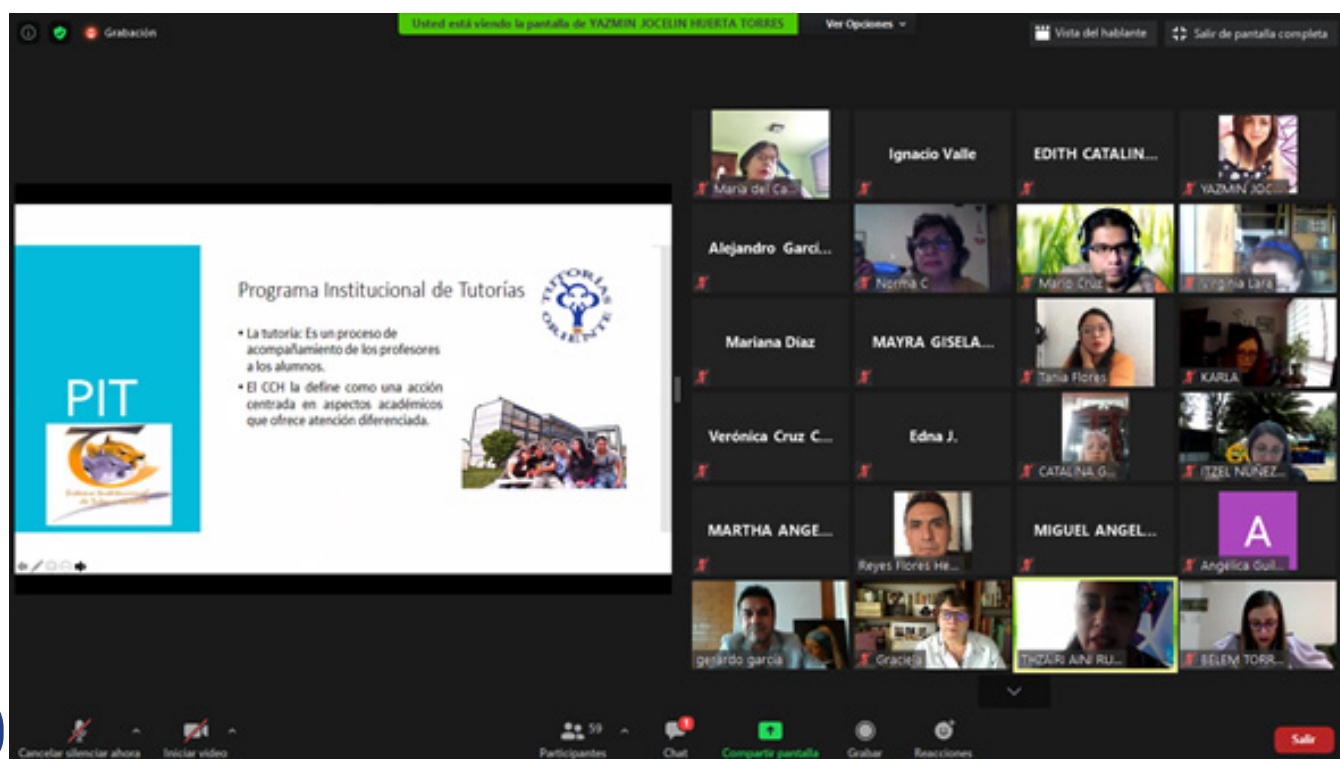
Grabación

Usted está viendo la pantalla de YAZMIN JOCELIN HUERTA TORRES

Ver Opciones

Vista del hablante

Salir de pantalla completa

PIT

Programa Institucional de Tutorías

TUTORÍAS ORIENTE

• La tutoría: Es un proceso de acompañamiento de los profesores a los alumnos.

• El CCH la define como una acción centrada en aspectos académicos que ofrece atención diferenciada.

María del Ca...

Ignacio Valle

EDITH CATALIN...

YAZMIN JOC...

Alejandro Garci...

Norma C

Mario Cruz

Virginia Lara

Mariana Díaz

MAYRA GISELA...

Tania Flores

KARLA

Verónica Cruz C...

Edna J.

CATALINA G...

ITZEL NUÑEZ...

MARTHA ANGE...

Reyes Flores He...

MIGUEL ANGEL...

A

Angelica Gui...

gerardo garcia

Graciela

THZAIRI AINI RU...

BELEM TORR...

Cancelar silenciar ahora

Iniciar video

59

Participantes

1

Chat

Compartir pantalla

Grabar

Reacciones

Salir